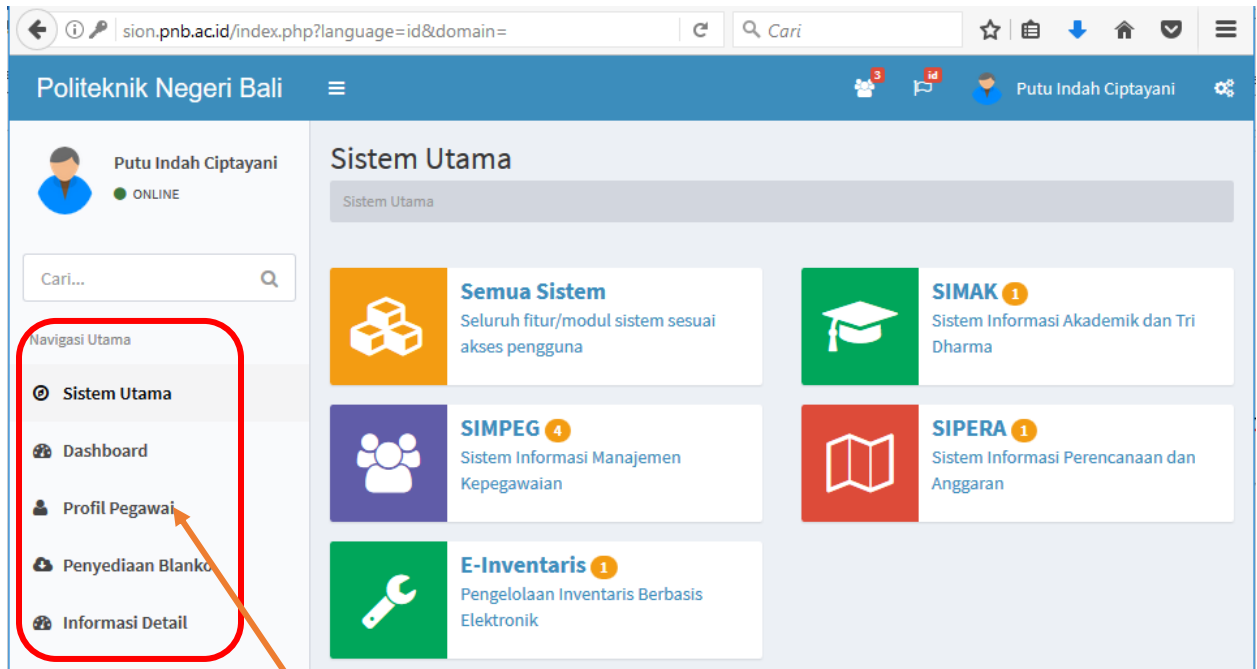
sion.pnb.ac.id/index.php?language=id&domain=

Cari

Politeknik Negeri Bali

3

id

Putu Indah Ciptayani

Putu Indah Ciptayani

ONLINE

Cari...

Navigasi Utama

Sistem Utama

Dashboard

Profil Pegawai

Penyediaan Blanko

Informasi Detail

Sistem Utama

Sistem Utama

Semua Sistem
Seluruh fitur/modul sistem sesuai akses pengguna

SIMAK 1
Sistem Informasi Akademik dan Tri Dharma

SIMPEG 4
Sistem Informasi Manajemen Kepegawaian

SIPERA 1
Sistem Informasi Perencanaan dan Anggaran

E-Inventaris 1
Pengelolaan Inventaris Berbasis Elektronik